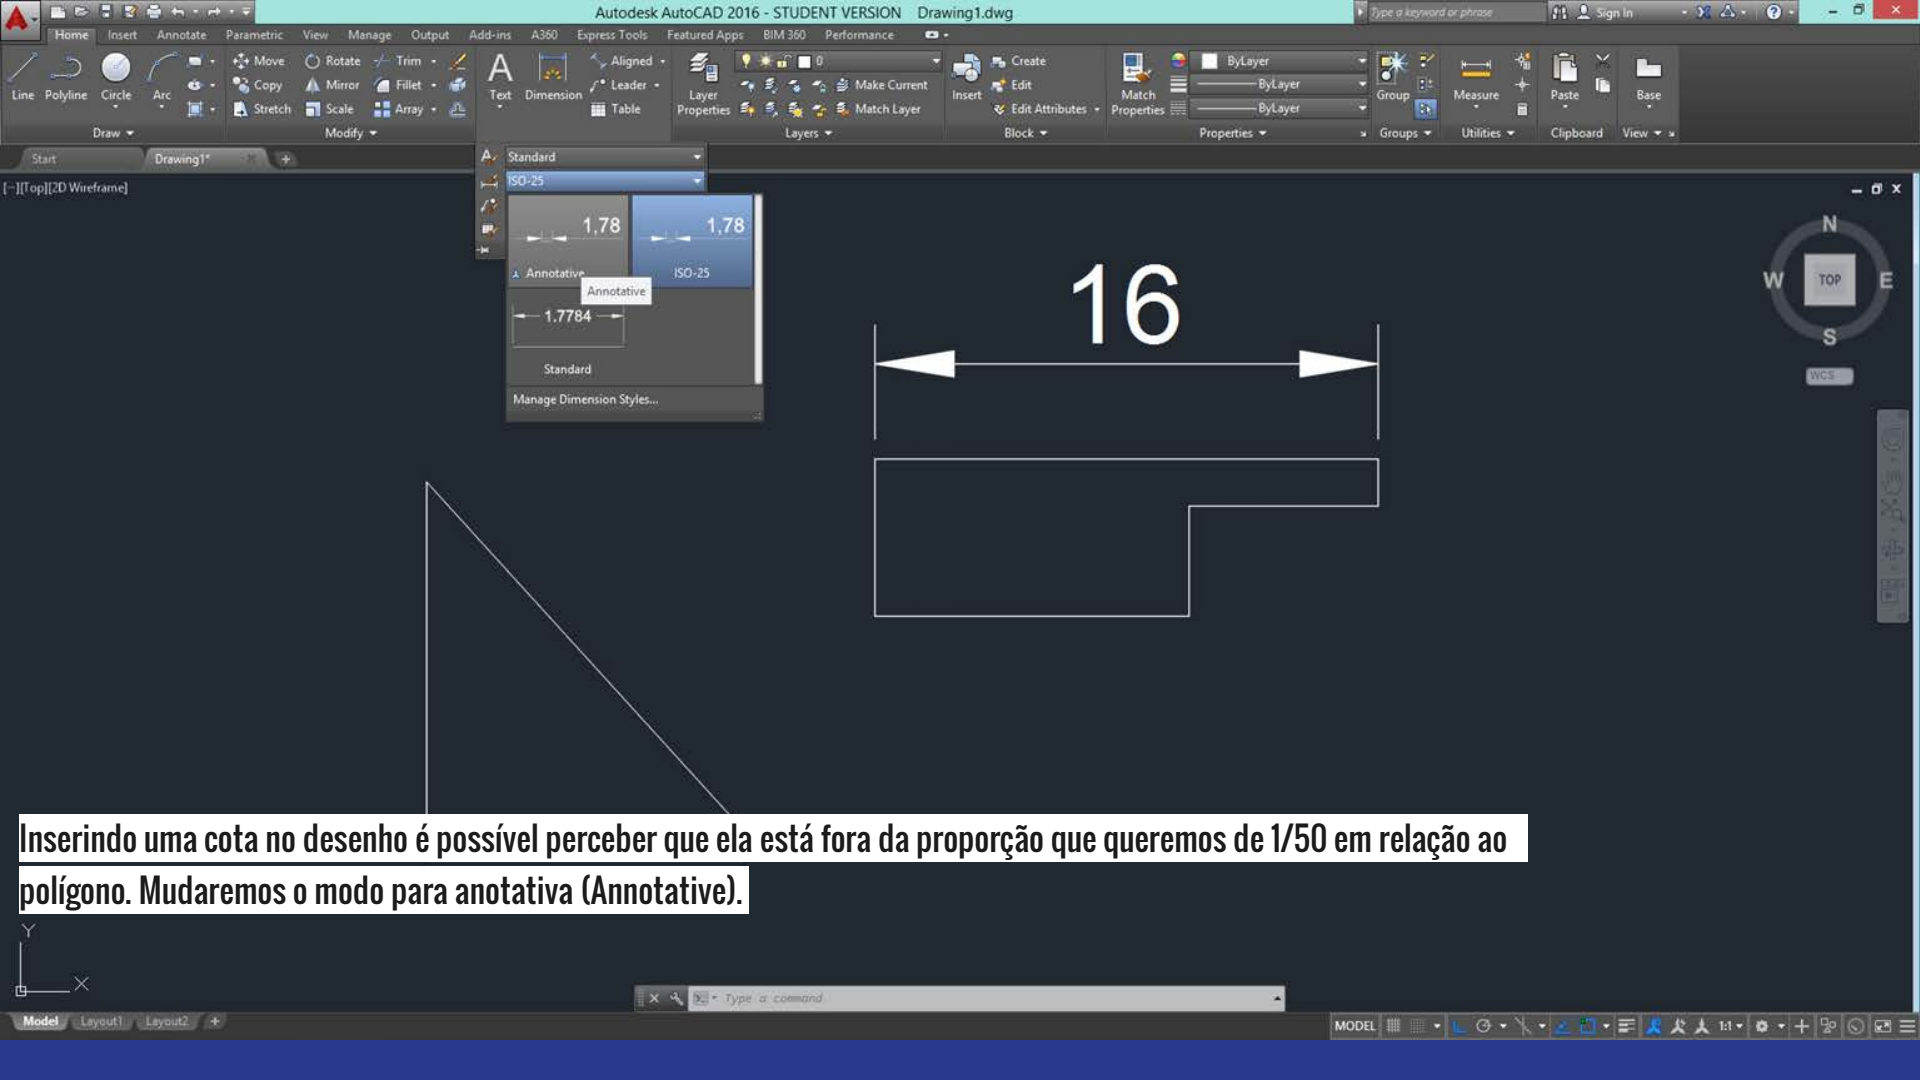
Autodesk AutoCAD 2016 - STUDENT VERSION Drawing1.dwg

Type a keyword or phrase

Sign In

Home Insert Annotate Parametric View Manage Output Add-ins A360 Express Tools Featured Apps BIM 360 Performance

Line Polyline Circle Arc

Move Rotate Trim Copy Mirror Fillet Stretch Scale Array

Text Dimension

Aligned Leader Table

Layer Properties

Make Current Match Layer

Insert

Create Edit Edit Attributes

Match Properties

ByLayer ByLayer ByLayer

Group

Measure

Paste

Base

Draw Modify Layers Block Properties Groups Utilities Clipboard View

Start Drawing1*

Standard

ISO-25

[-][Top][2D Wireframe]

1,78 1,78

Annotative ISO-25

Annotative

1.7784

Standard

Manage Dimension Styles...

16

N W TOP E S

WCS

Inserindo uma cota no desenho é possível perceber que ela está fora da proporção que queremos de 1/50 em relação ao polígono. Mudaremos o modo para anotativa (Annotative).

Y X

Type a command

Model Layout1 Layout2

MODEL 1:1